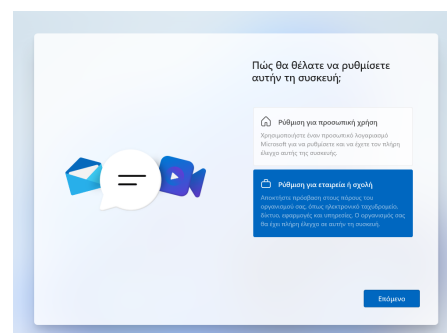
Πώς θα θέλατε να ρυθμίσετε αυτήν τη συσκευή;

Ρύθμιση για προσωπική χρήση

Χρησιμοποιήστε έναν προσωπικό λογαριασμό Microsoft για να ρυθμίσετε και να έχετε τον πλήρη έλεγχο αυτής της συσκευής.

Ρύθμιση για εταιρεία ή σχολή

Αποκτήστε πρόσβαση στους πόρους του οργανισμού σας, όπως ηλεκτρονικό ταχυδρομείο, δίκτυα, εφαρμογές και υπηρεσίες. Ο οργανισμός σας θα έχει πλήρη έλεγχο σε αυτήν τη συσκευή.

Επόμενο